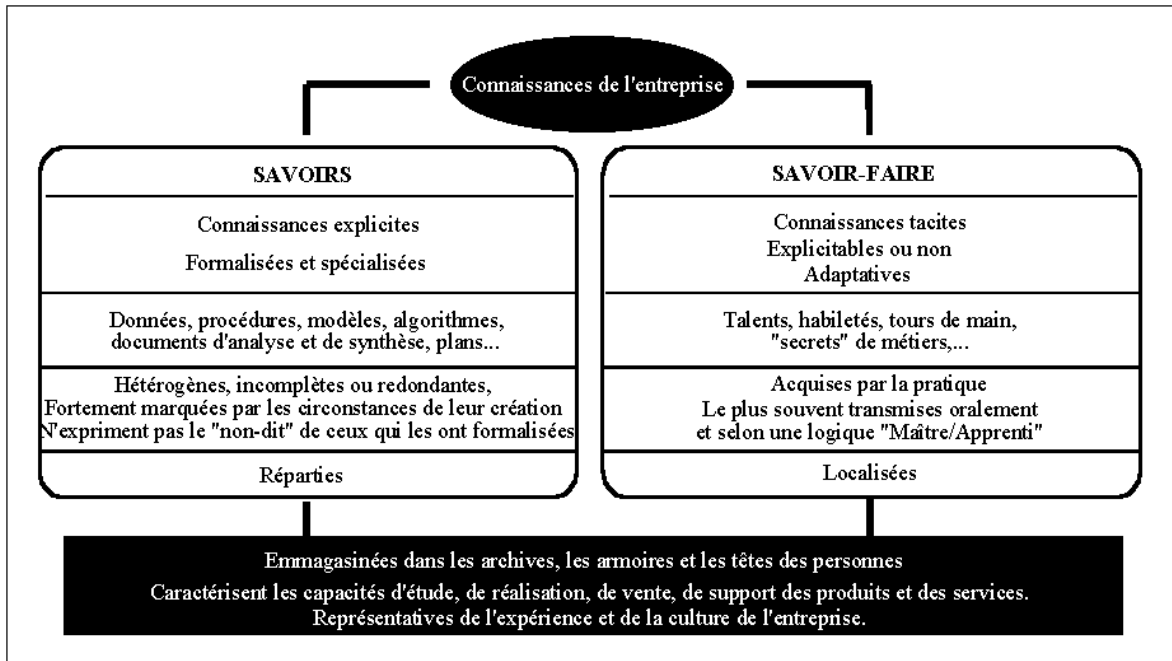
Connaissances de l'entreprise

SAVOIRS

Connaissances explicites

Formalisées et spécialisées

Données, procédures, modèles, algorithmes, documents d'analyse et de synthèse, plans...

Hétérogènes, incomplètes ou redondantes, Fortement marquées par les circonstances de leur création N'expriment pas le "non-dit" de ceux qui les ont formalisées

Réparties

SAVOIR-FAIRE

Connaissances tacites
Explicitables ou non
Adaptatives

Talents, habiletés, tours de main, "secrets" de métiers,...

Acquises par la pratique
Le plus souvent transmises oralement et selon une logique "Maître/Apprenti"

Localisées

Emmagasinées dans les archives, les armoires et les têtes des personnes
Caractérisent les capacités d'étude, de réalisation, de vente, de support des produits et des services.
Représentatives de l'expérience et de la culture de l'entreprise.